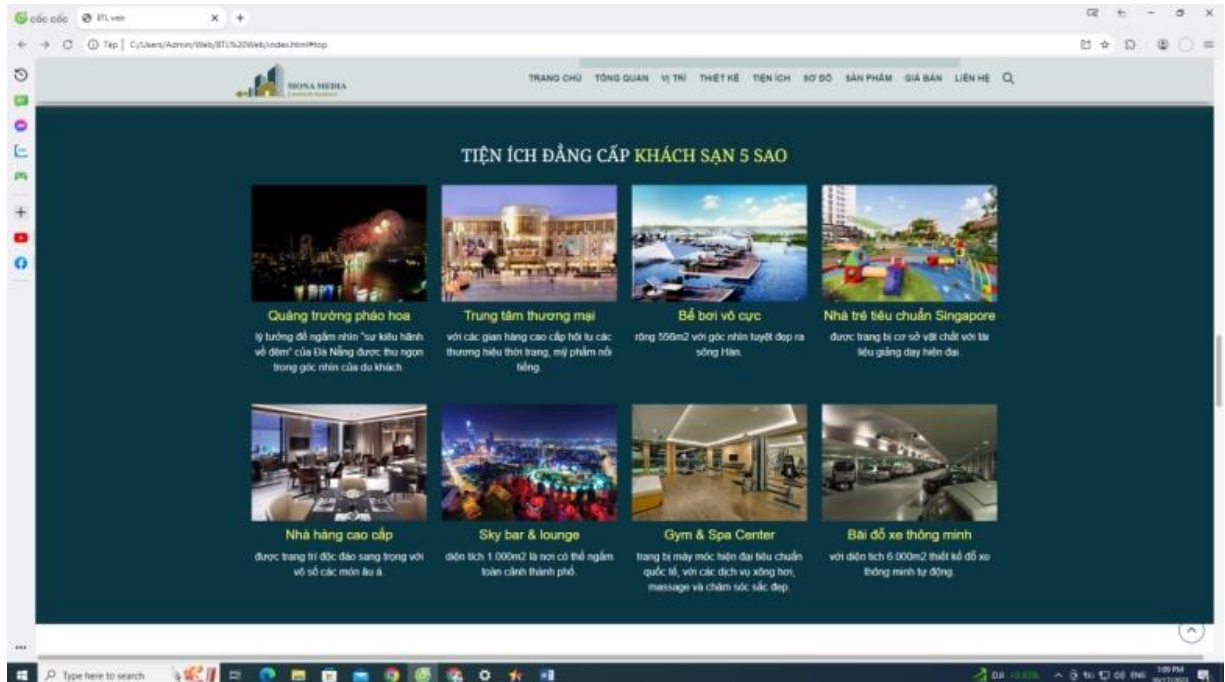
cốc cốc BTL web × +

Tệp | C:/Users/Admin/Web/BTL%20Web/index.html#top

MONA MEDIA

TRANG CHỦ TỔNG QUAN VỊ TRÍ THIẾT KẾ TIỆN ÍCH SƠ ĐỒ SẢN PHẨM GIÁ BÁN LIÊN HỆ

TIỆN ÍCH ĐẲNG CẤP KHÁCH SẠN 5 SAO

Quảng trường pháo hoa
lý tưởng để ngắm nhìn "sự kiêu hãnh về đêm" của Đà Nẵng được thu ngọn trong góc nhìn của du khách.

Trung tâm thương mại
với các gian hàng cao cấp hội tụ các thương hiệu thời trang, mỹ phẩm nổi tiếng.

Bể bơi vô cực
rộng 556m2 với góc nhìn tuyệt đẹp ra sông Hàn.

Nhà trẻ tiêu chuẩn Singapore
được trang bị cơ sở vật chất với tài liệu giảng dạy hiện đại.

Nhà hàng cao cấp
được trang trí độc đáo sang trọng với vô số các món âu á.

Sky bar & lounge
diện tích 1.000m2 là nơi có thể ngắm toàn cảnh thành phố.

Gym & Spa Center
trang bị máy móc hiện đại tiêu chuẩn quốc tế, với các dịch vụ xông hơi, massage và chăm sóc sắc đẹp.

Bãi đỗ xe thông minh
với diện tích 6.000m2 thiết kế đỗ xe thông minh tự động.

Type here to search

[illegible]